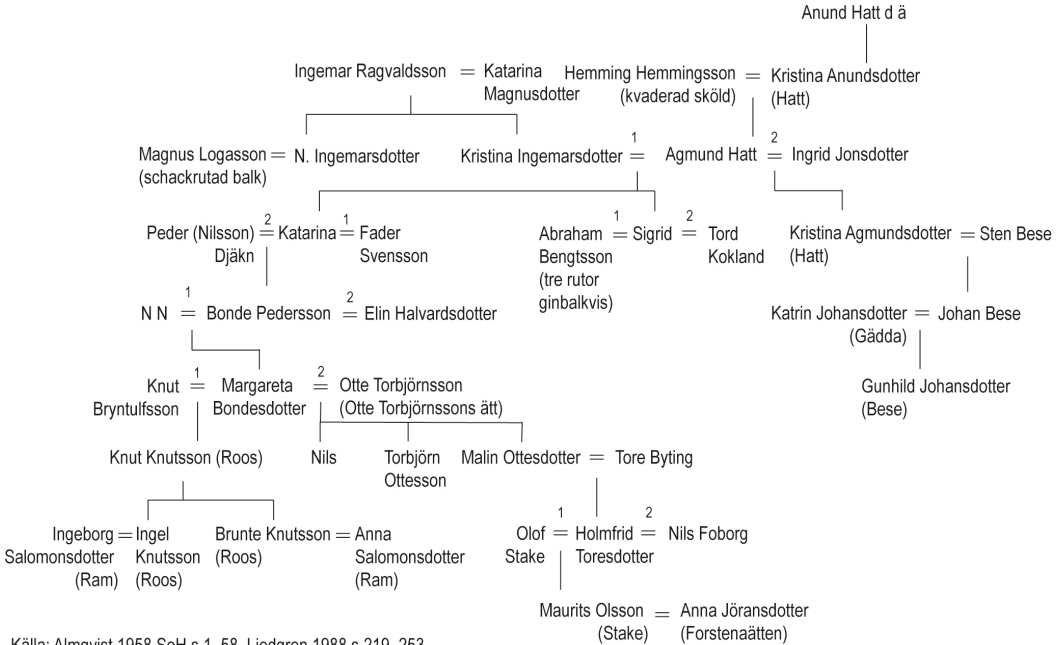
Anund Hatt d ä

Ingemar Ragvaldsson = Katarina Magnusdotter

Hemming Hemmingsson = Kristina Anundsdotter
(kvaderad sköld) (Hatt)

Magnus Logasson = N. Ingemarsdotter
(schackrutad balk)

Kristina Ingemarsdotter $\overset{1}{=}$ Agmund Hatt $\overset{2}{=}$ Ingrid Jonsdotter

Peder (Nilsson) Djäkn $\overset{2}{=}$ Katarina $\overset{1}{=}$ Fader Svensson

Abraham Bengtsson (tre rutor ginbalkvis) $\overset{1}{=}$ Sigrid $\overset{2}{=}$ Tord Kokland

Kristina Agmundsdotter (Hatt) = Sten Bese

Katrin Johansdotter (Gädda) = Johan Bese

Gunhild Johansdotter (Bese)

N N $\overset{1}{=}$ Bonde Pedersson $\overset{2}{=}$ Elin Halvardsdotter

Knut Bryntulfsson $\overset{1}{=}$ Margareta Bondesdotter $\overset{2}{=}$ Otte Torbjörnsson (Otte Torbjörnssons ätt)

Knut Knutsson (Roos)

Nils

Torbjörn Ottesson

Malin Ottesdotter = Tore Byting

Ingeborg Salomonsdotter (Ram) = Ingel Knutsson (Roos)

Brunte Knutsson (Roos) = Anna Salomonsdotter (Ram)

Olof Stake $\overset{1}{=}$ Holmfrid Toresdotter $\overset{2}{=}$ Nils Foborg

Maurits Olsson (Stake) = Anna Jöransdotter (Forstenaätten)

Källa: Almqvist 1958 SeH s 1–58, Liedgren 1988 s 219–253